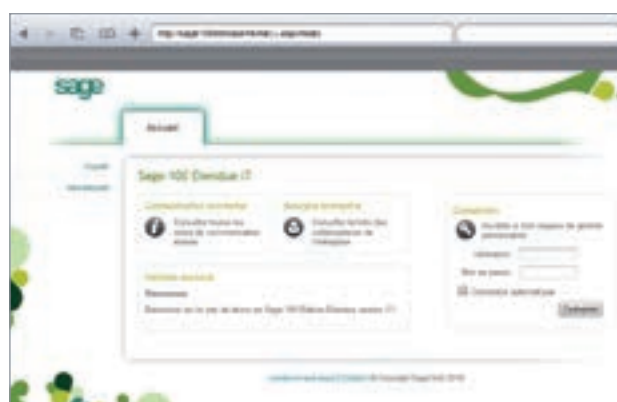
sage

Accueil

Sage 100 Etendue i7

Communication ministérielle

Consultez toutes les notes de communication

Annuaire Entreprise

Consultez la liste des collaborateurs de l'entreprise

Connexion

Accédez à votre espace de gestion personnalisé

Utilisateur

Mot de passe

Connexion automatique

Connexion

Bienvenue

Bienvenue sur le site de démo de Sage 100 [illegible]

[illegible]